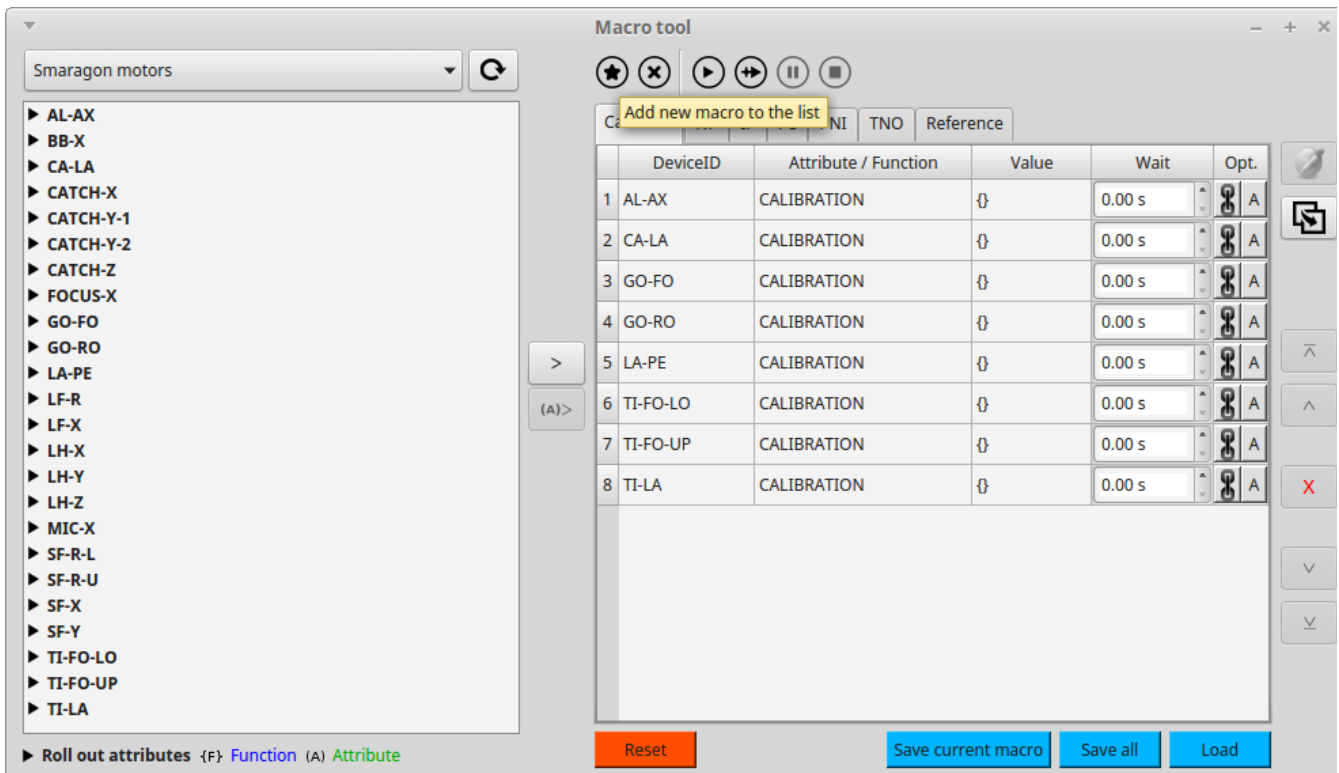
Macro tool

Smaragon motors

▶ AL-AX
▶ BB-X
▶ CA-LA
▶ CATCH-X
▶ CATCH-Y-1
▶ CATCH-Y-2
▶ CATCH-Z
▶ FOCUS-X
▶ GO-FO
▶ GO-RO
▶ LA-PE
▶ LF-R
▶ LF-X
▶ LH-X
▶ LH-Y
▶ LH-Z
▶ MIC-X
▶ SF-R-L
▶ SF-R-U
▶ SF-X
▶ SF-Y
▶ TI-FO-LO
▶ TI-FO-UP
▶ TI-LA

▶ Roll out attributes {F} Function (A) Attribute

>
(A)>

Add new macro to the list

Ca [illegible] NI TNO Reference

| | DeviceID | Attribute / Function | Value | Wait | Opt. |
|---|---|---|---|---|---|
| 1 | AL-AX | CALIBRATION | {} | 0.00 s | A |
| 2 | CA-LA | CALIBRATION | {} | 0.00 s | A |
| 3 | GO-FO | CALIBRATION | {} | 0.00 s | A |
| 4 | GO-RO | CALIBRATION | {} | 0.00 s | A |
| 5 | LA-PE | CALIBRATION | {} | 0.00 s | A |
| 6 | TI-FO-LO | CALIBRATION | {} | 0.00 s | A |
| 7 | TI-FO-UP | CALIBRATION | {} | 0.00 s | A |
| 8 | TI-LA | CALIBRATION | {} | 0.00 s | A |

X

Reset
Save current macro
Save all
Load